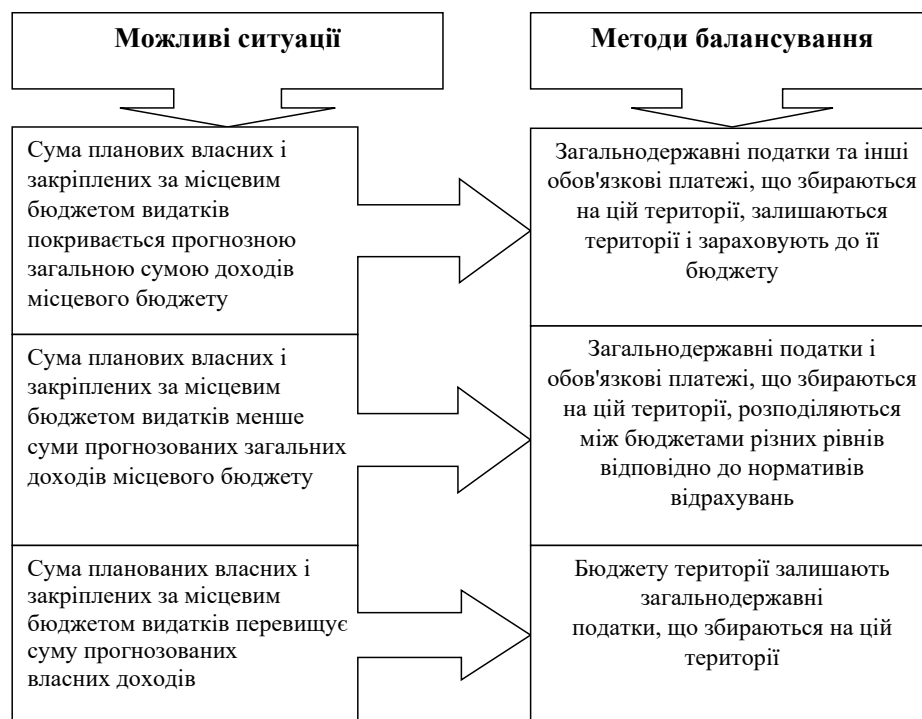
Можливі ситуації

Методи балансування

Сума планових власних і закріплених за місцевим бюджетом видатків покривається прогнозною загальною сумою доходів місцевого бюджету

Загальнодержавні податки та інші обов'язкові платежі, що збираються на цій території, залишаються території і зараховують до її бюджету

Сума планових власних і закріплених за місцевим бюджетом видатків менше суми прогнозованих загальних доходів місцевого бюджету

Загальнодержавні податки і обов'язкові платежі, що збираються на цій території, розподіляються між бюджетами різних рівнів відповідно до нормативів відрахувань

Сума планованих власних і закріплених за місцевим бюджетом видатків перевищує суму прогнозованих власних доходів

Бюджету території залишають загальнодержавні податки, що збираються на цій території